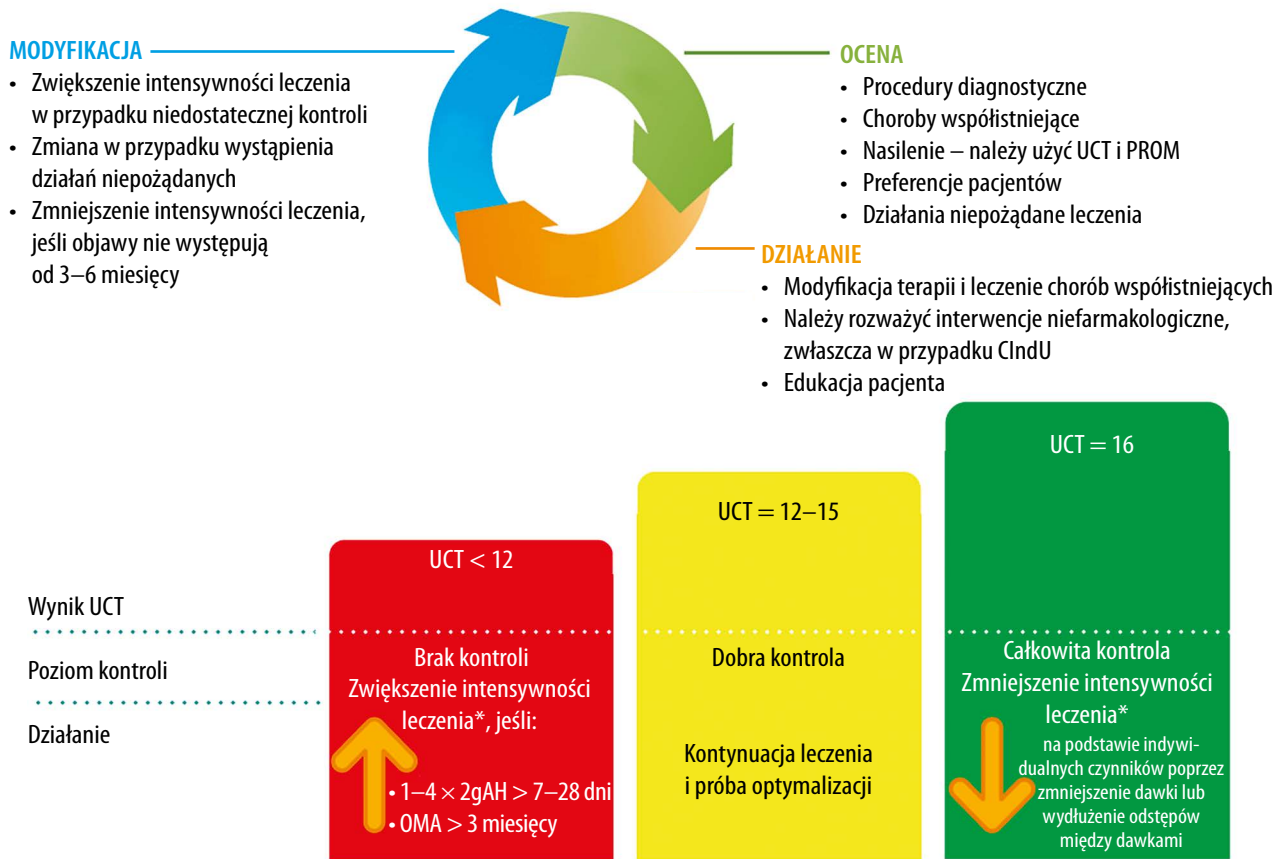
MODYFIKACJA
• Zwiększenie intensywności leczenia w przypadku niedostatecznej kontroli
• Zmiana w przypadku wystąpienia działań niepożądanych
• Zmniejszenie intensywności leczenia, jeśli objawy nie występują od 3–6 miesięcy

OCENA
• Procedury diagnostyczne
• Choroby współistniejące
• Nasilenie – należy użyć UCT i PROM
• Preferencje pacjentów
• Działania niepożądane leczenia

DZIAŁANIE
• Modyfikacja terapii i leczenie chorób współistniejących
• Należy rozważyć interwencje niefarmakologiczne, zwłaszcza w przypadku CIndU
• Edukacja pacjenta

UCT = 16

UCT = 12–15

UCT < 12

Wynik UCT

Poziom kontroli

Działanie

Brak kontroli
Zwiększenie intensywności leczenia*, jeśli:
• 1–4 × 2gAH > 7–28 dni
• OMA > 3 miesięcy

Dobra kontrola

Kontynuacja leczenia i próba optymalizacji

Całkowita kontrola
Zmniejszenie intensywności leczenia*
na podstawie indywidualnych czynników poprzez zmniejszenie dawki lub wydłużenie odstępów między dawkami